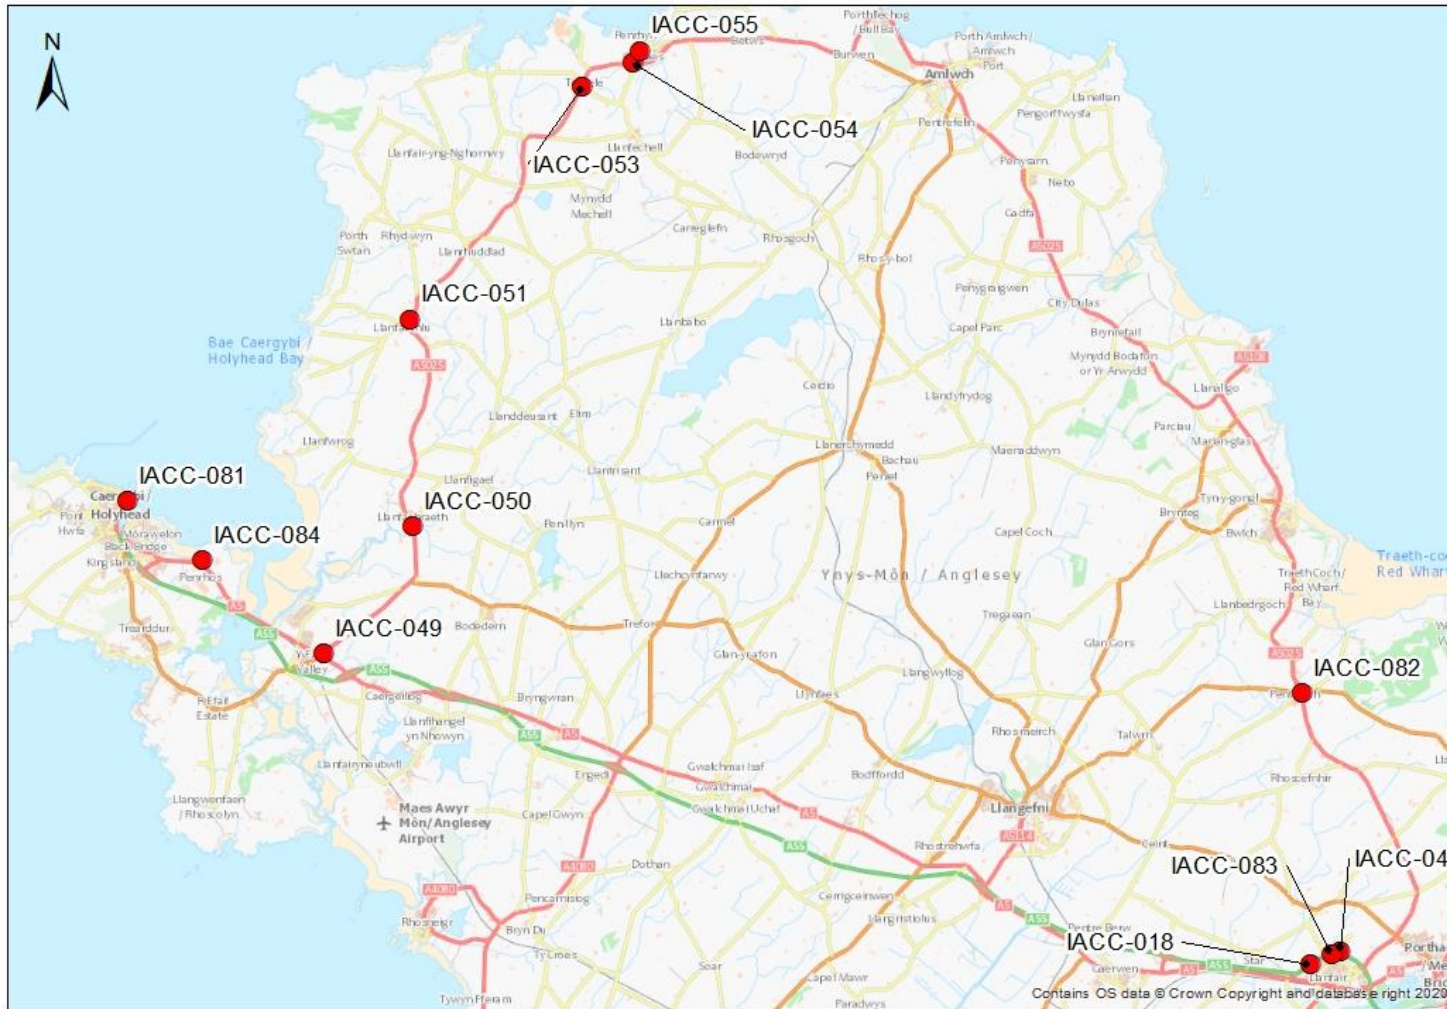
N

IACC-055
IACC-054
IACC-053
IACC-051
IACC-081
IACC-084
IACC-050
IACC-049
IACC-082
IACC-083
IACC-04
IACC-018

Porthllechog
Bull Bay
Porth Amlwch
Amlwch Port
Amlwch
Burwen
Penrhyn
Cemaes
Bethel
Tregele
Llanfechell
Llanfair-yng-Nghornwy
Bodewryd
Pentrefelin
Llaneilian
Pengorffwysfa
Penysarn
Nebo
Cadfa
Mynydd Mechell
Porth Swtan
Rhydwyn
Llanrhuddlad
Carreglefn
Rhosgoch
Rhosybol
Penygraigwen
City Dulas
Bae Caergybi / Holyhead Bay
Llanfaethlu
Llanbabo
Capel Parc
Brynrefail
Mynydd Bodafon or Yr Arwydd
Llanddeusant
Elim
Coedana
Llandyfrydog
Llanallgo
Parciau
Marian-glas
Llanfwrog
Llanerchymedd
Bachau
Maenaddwyn
Caergybi / Holyhead
Porthdafarch
Morawelon
Trearddur
Kingsland
Penrhos
Llanfigael
Llantrisant
Llanfachraeth
Penllyn
Carmel
Capel Coch
Tyn-y-gongl
Brynteg
Benllech
Traeth-coch / Red Wharf Bay
Llechcynfarwy
Ynys Môn / Anglesey
Tregaean
Llanbedrgoch
Bodedern
Trefor
Glan-yr-afon
Llangwyllog
Glan Gors
Pentraeth
Valley
Caergeiliog
Bryngwran
Llynfaes
Rhosmeirch
Talwrn
Rhiw
Estate
Llanfihangel yn Nhowyn
Llanfaelog
Gwalchmai Isaf
Gwalchmai
Gwalchmai Uchaf
Bodffordd
Rhoscefnhir
Llangwenllwyfo / Rhoscolyn
Maes Awyr Môn/Anglesey Airport
Capel Gwyn
Engedi
Llangefni
Ceint
Rhostrehwfa
Dothan
Rhosneigr
Pencarnisiog
Cerrigceinwen
Llangristiolus
Pentre Berw
Bryn Du
Ty Croes
Soar
Capel Mawr
Star
Gaerwen
Llanfair
Porth
Tywyn Fferam
Paradwys
A5025
A5
A55
A5114
A4080
A5025
A5108
Contains OS data © Crown Copyright and database right 2020